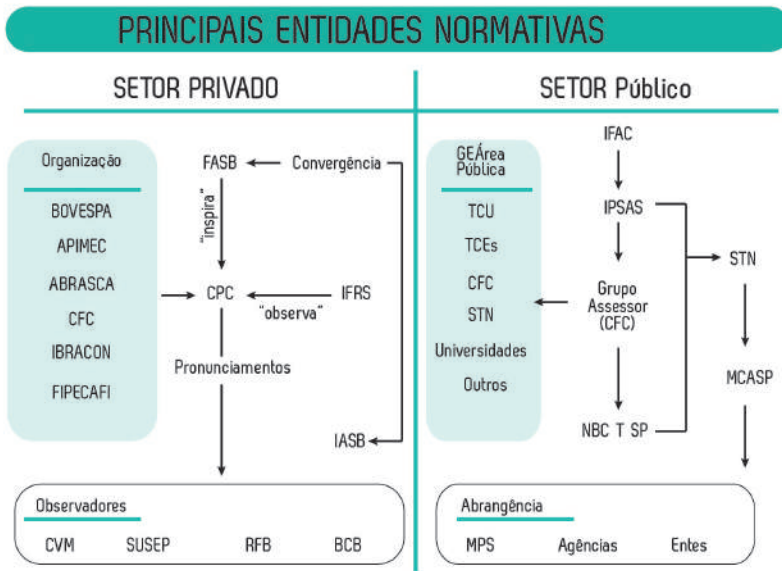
PRINCIPAIS ENTIDADES NORMATIVAS

SETOR PRIVADO

Organização

BOVESPA
APIMEC
ABRASCA
CFC
IBRACON
FIPECAFI

FASB
Convergência
"inspira"
CPC
IFRS
"observa"
Pronunciamentos
IASB

Observadores
CVM
SUSEP
RFB
BCB

SETOR Público

GEÁrea Pública

TCU
TCEs
CFC
STN
Universidades
Outros

IFAC
IPSAS
Grupo Assessor (CFC)
NBC T SP
STN
MCASP

Abrangência
MPS
Agências
Entes